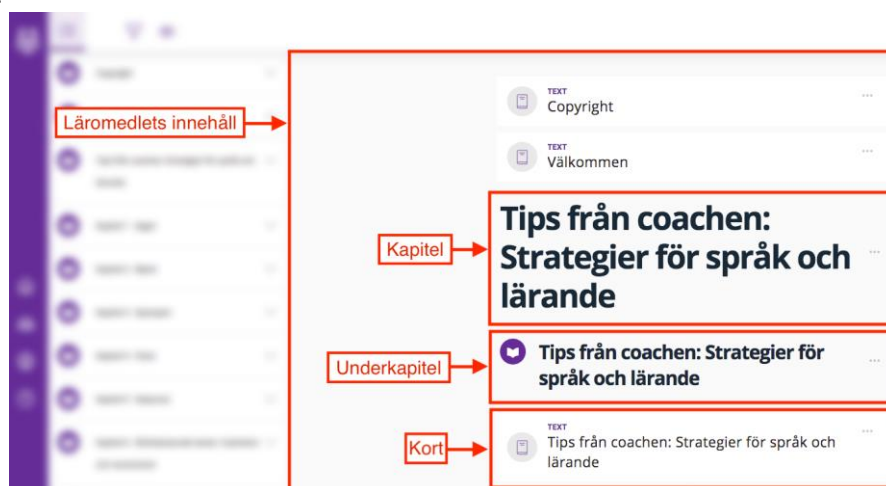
Läromedlets innehåll

TEXT
Copyright

TEXT
Välkommen

Kapitel

Tips från coachen: Strategier för språk och lärande

Underkapitel

Tips från coachen: Strategier för språk och lärande

Kort

TEXT
Tips från coachen: Strategier för språk och lärande